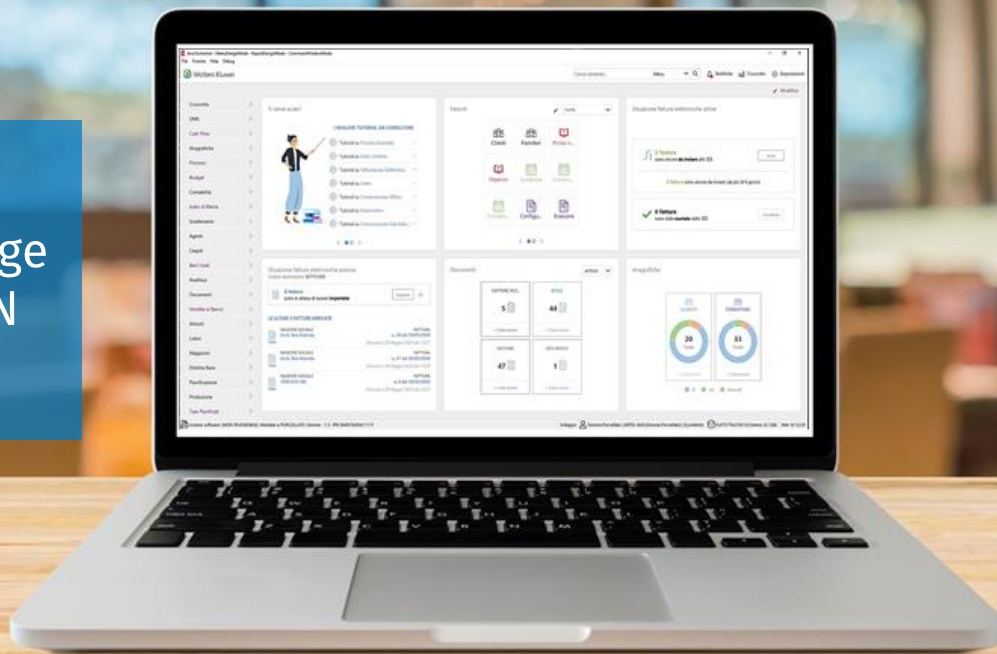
ge
N

Wolters Kluwer

Ti serve aiuto?

I MIGLIORI TUTORIAL DA CONSULTARE

Tutorial su
Tutorial su
Tutorial su
Tutorial su
Tutorial su
Tutorial su
Tutorial su

Clienti
Fornitori

Configu...
Evasione

Situazione fatture elettroniche attive

0 fatture

0 fatture

Situazione fatture elettroniche passive

0 fattura

LE ULTIME 4 FATTURE ARRIVATE

FATTURA
FATTURA
FATTURA

Documenti

5
44
47
1

Anagrafiche

20
33

Cruscotto
CRM
Anagrafiche
Acquisti
Vendite
Documenti
Magazzini
Produzione
Agenti
Budget
Contabilità
Scadenzario
Cespiti
Analisi
Pianificazione